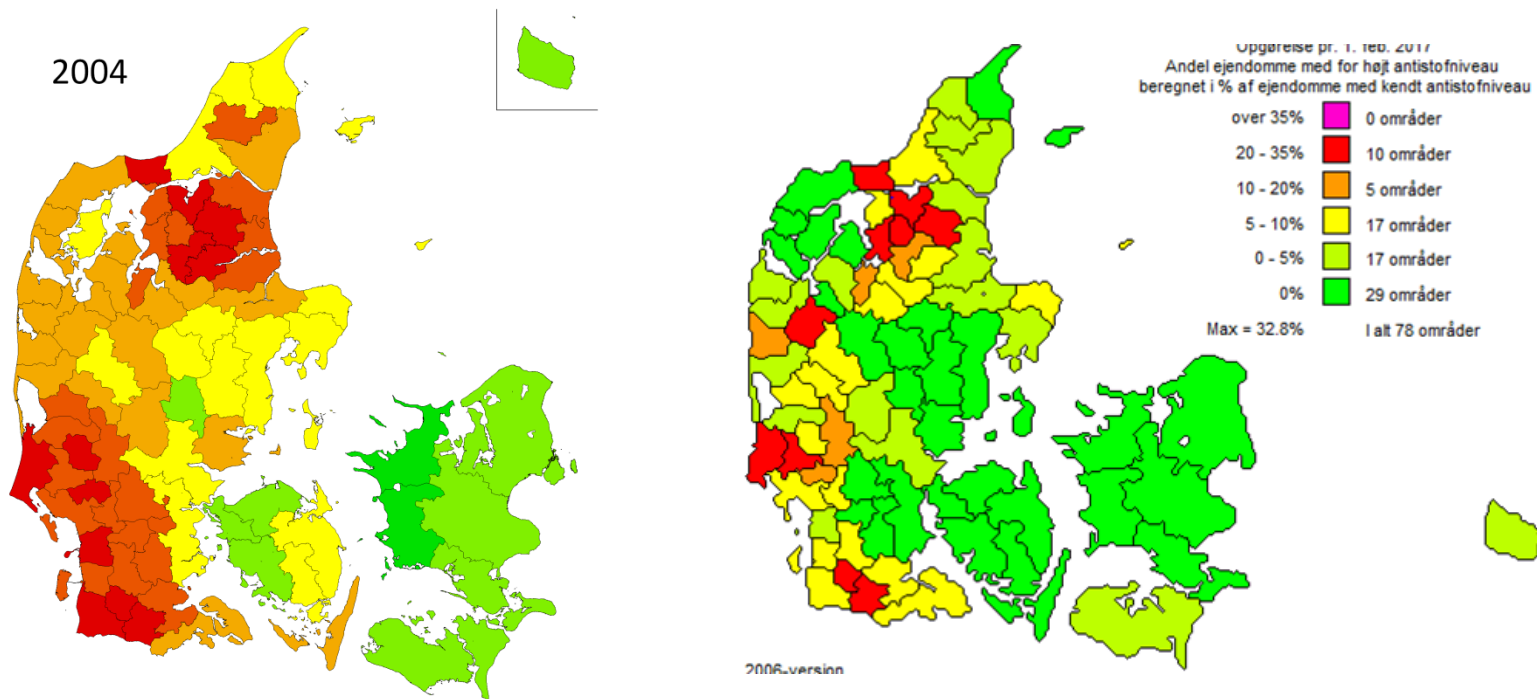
2004

Opgørelse pr. 1. feb. 2017
Andel ejendomme med for højt antistofniveau
beregnet i % af ejendomme med kendt antistofniveau

| | |
|---|---|
| over 35% | 0 områder |
| 20 - 35% | 10 områder |
| 10 - 20% | 5 områder |
| 5 - 10% | 17 områder |
| 0 - 5% | 17 områder |
| 0% | 29 områder |
| Max = 32.8% | I alt 78 områder |

2006-version